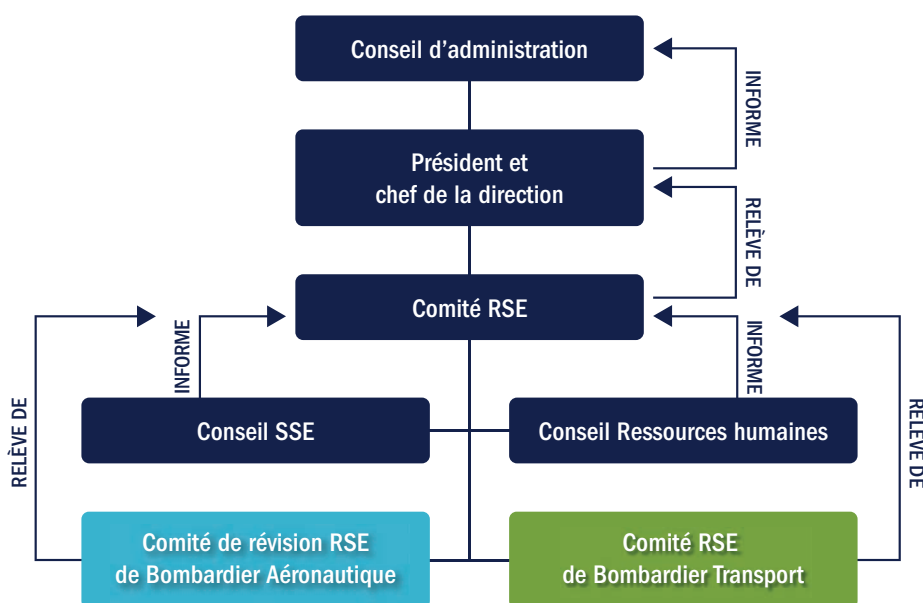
Conseil d'administration

INFORME

Président et chef de la direction

RELÈVE DE

Comité RSE

INFORME

INFORME

RELÈVE DE

RELÈVE DE

Conseil SSE

Conseil Ressources humaines

Comité de révision RSE de Bombardier Aéronautique

Comité RSE de Bombardier Transport